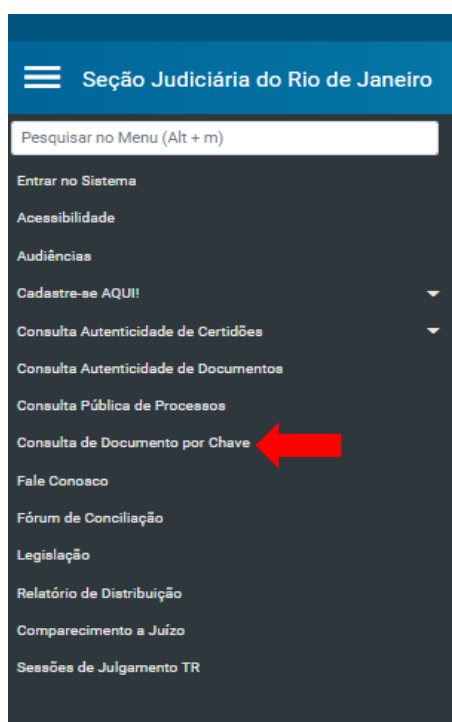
Seção Judiciária do Rio de Janeiro

Pesquisar no Menu (Alt + m)

Entrar no Sistema

Acessibilidade

Audiências

Cadastre-se AQUI!

Consulta Autenticidade de Certidões

Consulta Autenticidade de Documentos

Consulta Pública de Processos

Consulta de Documento por Chave

Fale Conosco

Fórum de Conciliação

Legislação

Relatório de Distribuição

Comparecimento a Juízo

Sessões de Julgamento TR